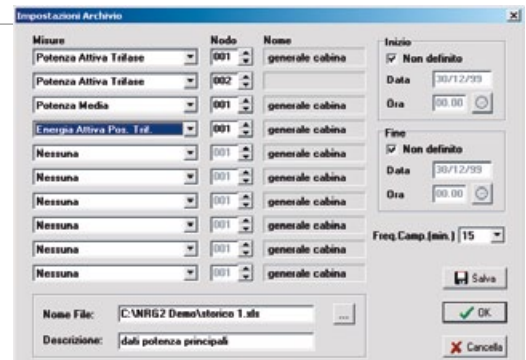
Impostazioni Archivio

| Misure | Nodo | Nome |
|---|---|---|
| Potenza Attiva Trifase | 001 | generale cabina |
| Potenza Attiva Trifase | 002 | |
| Potenza Media | 001 | generale cabina |
| Energia Attiva Pos. Trif. | 001 | generale cabina |
| Nessuna | 001 | generale cabina |
| Nessuna | 001 | generale cabina |
| Nessuna | 001 | generale cabina |
| Nessuna | 001 | generale cabina |
| Nessuna | 001 | generale cabina |
| Nessuna | 001 | generale cabina |

Inizio
Non definito
Data 30/12/99
Ora 00.00

Fine
Non definito
Data 30/12/99
Ora 00.00

Freq.Camp.(min.) 15

Salva

Nome File: C:\NRG2 Demo\storico 1.xls ...

Descrizione: dati potenza principali

OK

Cancella